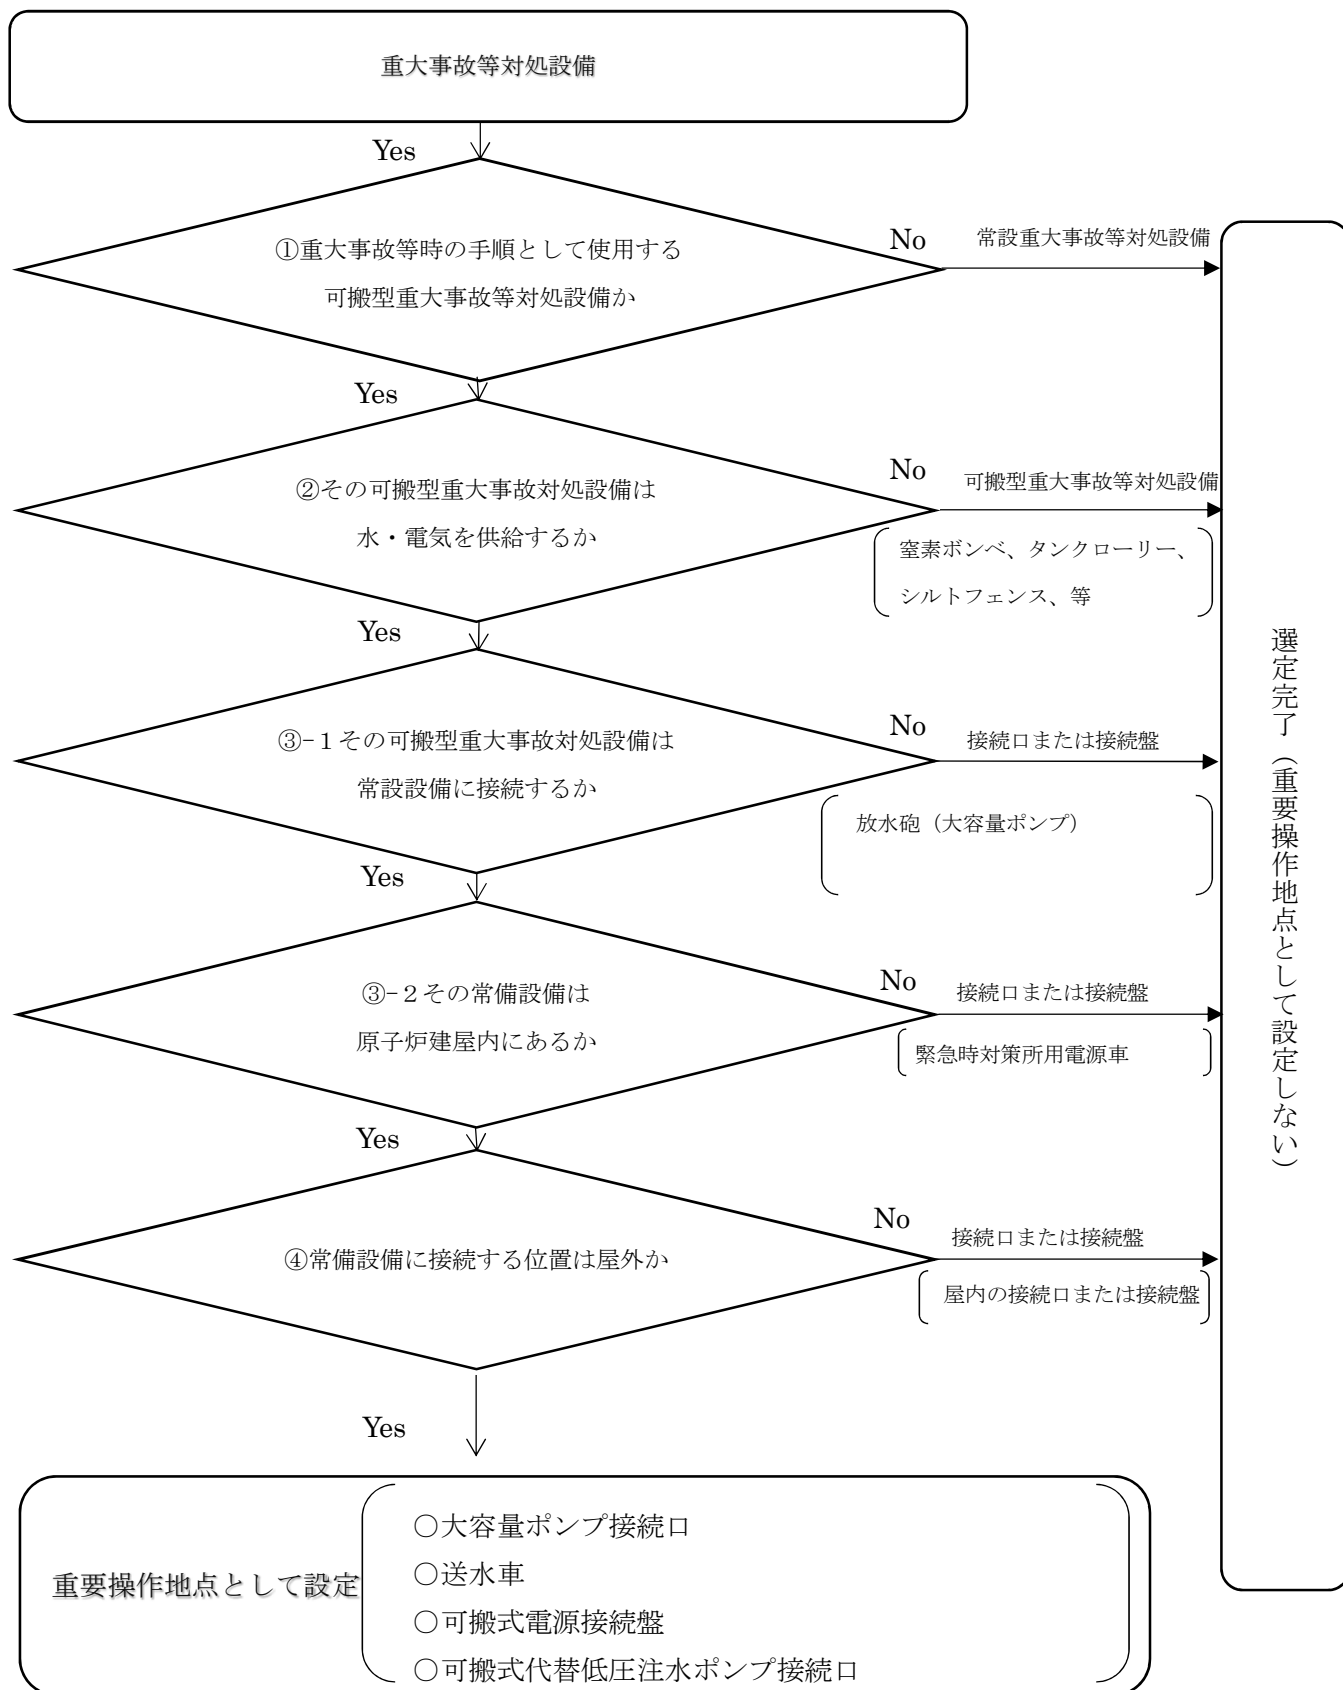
重大事故等対処設備

Yes

①重大事故等時の手順として使用する可搬型重大事故等対処設備か

No

常設重大事故等対処設備

Yes

②その可搬型重大事故対処設備は水・電気を供給するか

No

可搬型重大事故等対処設備

窒素ボンベ、タンクローリー、シルトフェンス、等

Yes

③-1その可搬型重大事故対処設備は常設設備に接続するか

No

接続口または接続盤

放水砲（大容量ポンプ）

Yes

③-2その常備設備は原子炉建屋内にあるか

No

接続口または接続盤

緊急時対策所用電源車

Yes

④常備設備に接続する位置は屋外か

No

接続口または接続盤

屋内の接続口または接続盤

Yes

重要操作地点として設定

○大容量ポンプ接続口
○送水車
○可搬式電源接続盤
○可搬式代替低圧注水ポンプ接続口

選定完了（重要操作地点として設定しない）